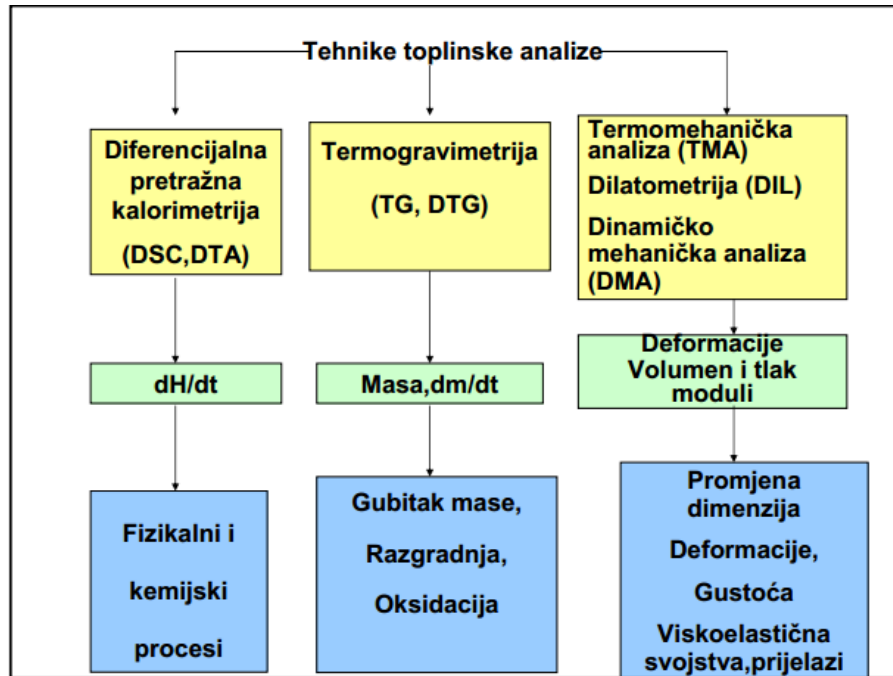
Tehnike toplinske analize

Diferencijalna pretražna kalorimetrija

(DSC,DTA)

Termogravimetrija

(TG, DTG)

Termomehanička analiza (TMA)

Dilatometrija (DIL)

Dinamičko mehanička analiza (DMA)

dH/dt

Masa,dm/dt

Deformacije
Volumen i tlak
moduli

Fizikalni i

kemijski

procesi

Gubitak mase,

Razgradnja,

Oksidacija

Promjena dimenzija

Deformacije,

Gustoća

Viskoelastična svojstva,prijelazi